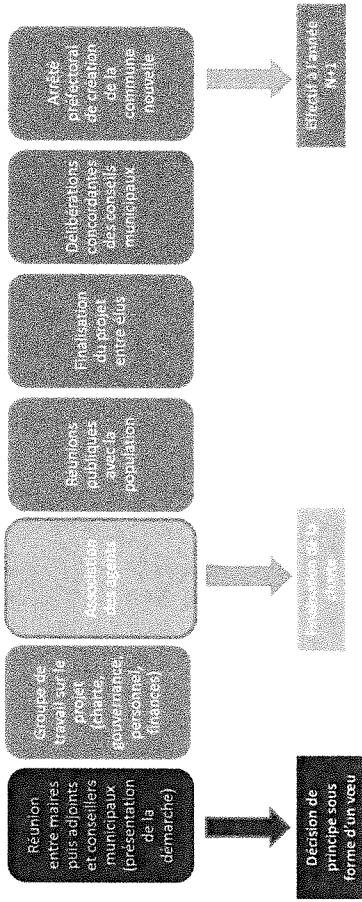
Réunion entre maires puis adjoints et conseillers municipaux (présentation de la démarche)

Décision de principe sous forme d'un vœu

Groupe de travail sur le projet (charte, gouvernance, personnel, finances)

Association des agents

Préparation de la charte

Réunions publiques avec la population

Finalisation du projet entre élus

Délibérations concordantes des conseils municipaux

Arrêté préfectoral de création de la commune nouvelle

Effectif à l'année N+1